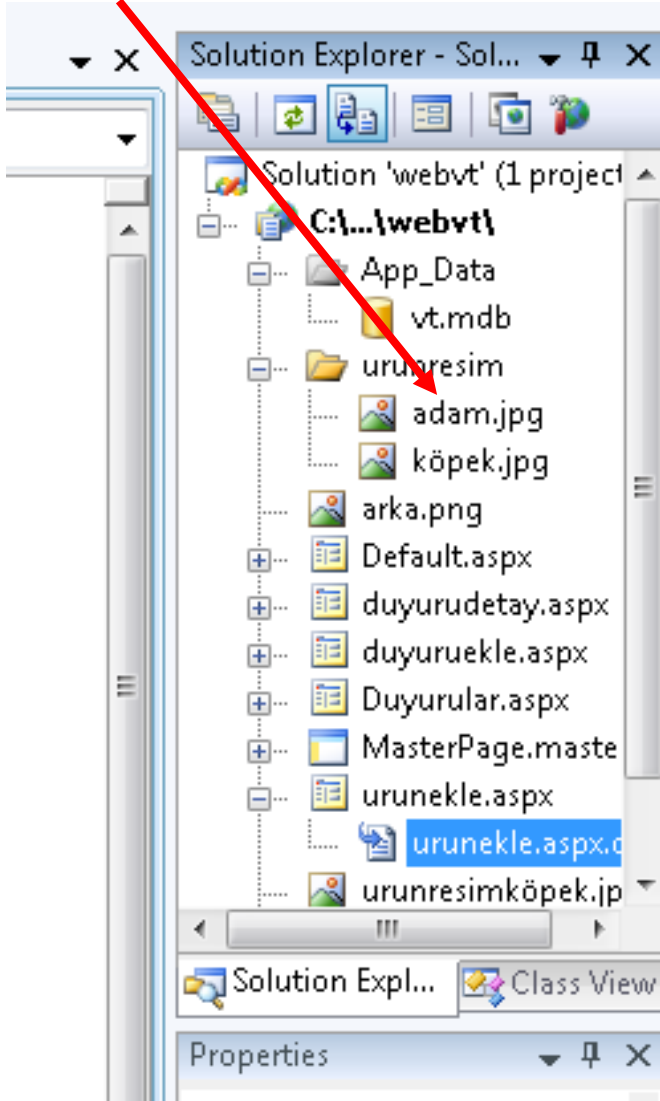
Solution Explorer - Sol...

Solution 'webvt' (1 project

C:\...\webvt\

App_Data

vt.mdb

urunresim

adam.jpg

köpek.jpg

arka.png

Default.aspx

duyurudetay.aspx

duyuruekle.aspx

Duyurular.aspx

MasterPage.maste

urunekle.aspx

urunekle.aspx.c

urunresimköpek.jp

Solution Expl...

Class View

Properties